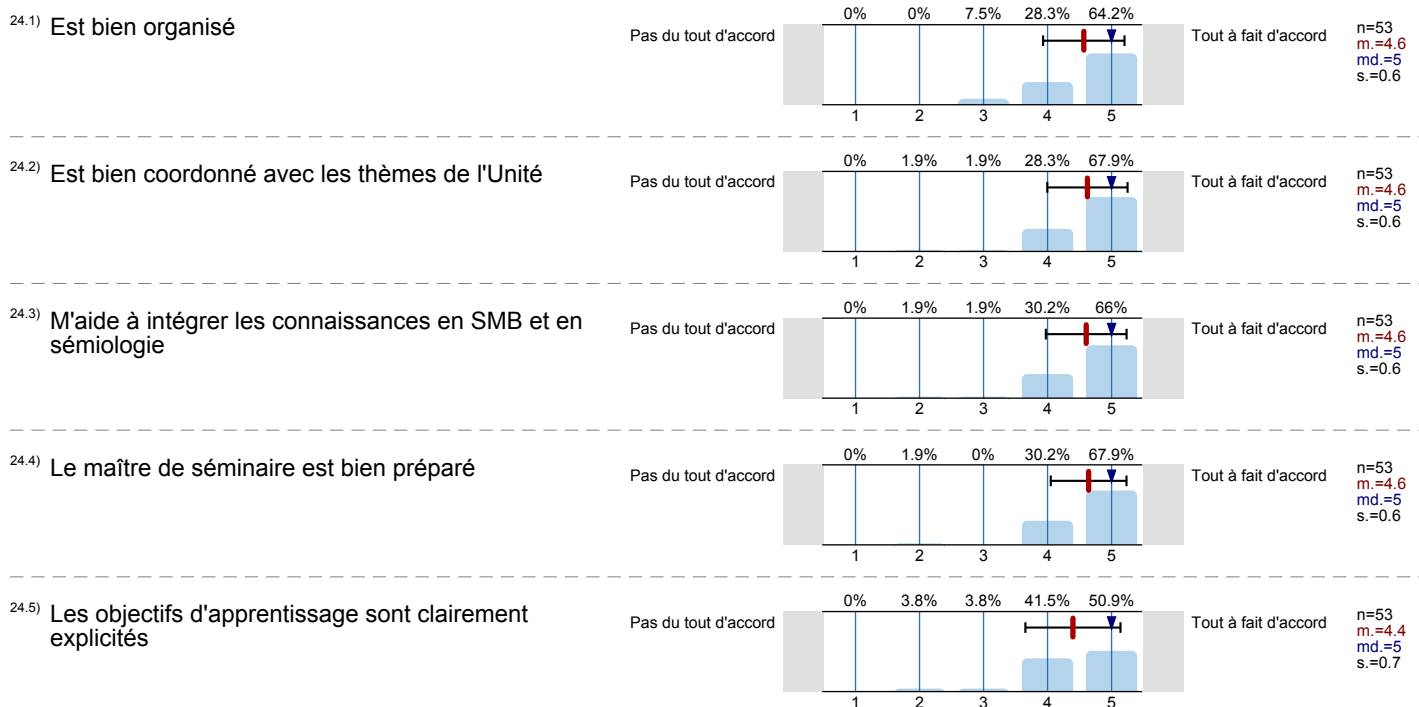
24.1) Est bien organisé

Pas du tout d'accord

| 0% | 0% | 7.5% | 28.3% | 64.2% |
|---|---|---|---|---|
| 1 | 2 | 3 | 4 | 5 |

Tout à fait d'accord

n=53
m.=4.6
md.=5
s.=0.6

24.2) Est bien coordonné avec les thèmes de l'Unité

Pas du tout d'accord

| 0% | 1.9% | 1.9% | 28.3% | 67.9% |
|---|---|---|---|---|
| 1 | 2 | 3 | 4 | 5 |

Tout à fait d'accord

n=53
m.=4.6
md.=5
s.=0.6

24.3) M'aide à intégrer les connaissances en SMB et en sémiologie

Pas du tout d'accord

| 0% | 1.9% | 1.9% | 30.2% | 66% |
|---|---|---|---|---|
| 1 | 2 | 3 | 4 | 5 |

Tout à fait d'accord

n=53
m.=4.6
md.=5
s.=0.6

24.4) Le maître de séminaire est bien préparé

Pas du tout d'accord

| 0% | 1.9% | 0% | 30.2% | 67.9% |
|---|---|---|---|---|
| 1 | 2 | 3 | 4 | 5 |

Tout à fait d'accord

n=53
m.=4.6
md.=5
s.=0.6

24.5) Les objectifs d'apprentissage sont clairement explicités

Pas du tout d'accord

| 0% | 3.8% | 3.8% | 41.5% | 50.9% |
|---|---|---|---|---|
| 1 | 2 | 3 | 4 | 5 |

Tout à fait d'accord

n=53
m.=4.4
md.=5
s.=0.7